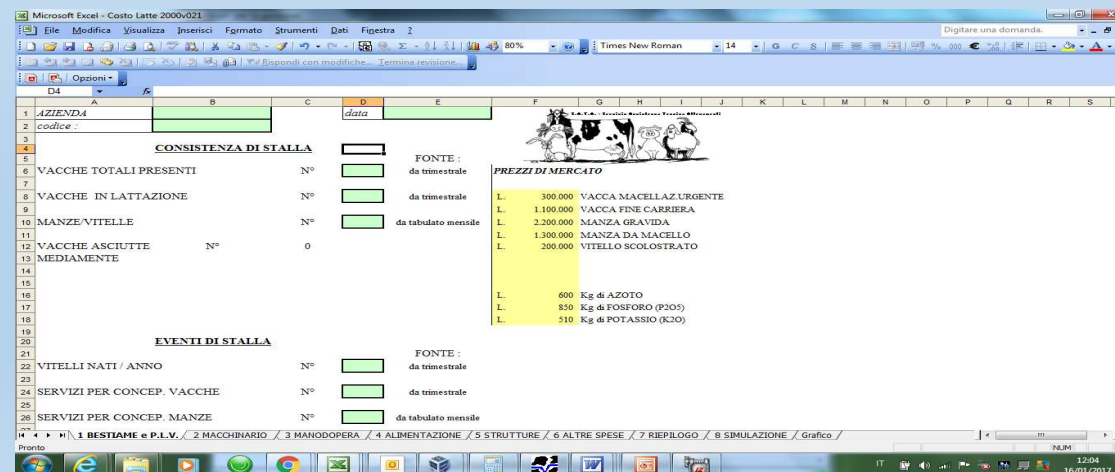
Microsoft Excel - Costo Latte 2000v021

File Modifica Visualizza Inserisci Formato Strumenti Dati Finestra ?

Digitare una domanda.

80%

Times New Roman 14

Rispondi con modifiche... Termina revisione...

Opzioni

D4

| | A | B | C | D | E | F | G |
|---|---|---|---|---|---|---|---|
| 1 | AZIENDA | | | data | | | |
| 2 | codice : | | | | | | |
| 3 | | | | | | | |
| 4 | | CONSISTENZA DI STALLA | | | | | |
| 5 | | | | | FONTE : | | |
| 6 | VACCHE TOTALI PRESENTI | | N° | | da trimestrale | PREZZI DI MERCATO | |
| 7 | | | | | | | |
| 8 | VACCHE IN LATTAZIONE | | N° | | da trimestrale | L. 300.000 | VACCA MACELLAZ.URGENTE |
| 9 | | | | | | L. 1.100.000 | VACCA FINE CARRIERA |
| 10 | MANZE/VITELLE | | N° | | da tabulato mensile | L. 2.200.000 | MANZA GRAVIDA |
| 11 | | | | | | L. 1.300.000 | MANZA DA MACELLO |
| 12 | VACCHE ASCIUTTE | N° | 0 | | | L. 200.000 | VITELLO SCOLOSTRATO |
| 13 | MEDIAMENTE | | | | | | |
| 14 | | | | | | | |
| 15 | | | | | | | |
| 16 | | | | | | L. 600 | Kg di AZOTO |
| 17 | | | | | | L. 850 | Kg di FOSFORO (P2O5) |
| 18 | | | | | | L. 510 | Kg di POTASSIO (K2O) |
| 19 | | | | | | | |
| 20 | | EVENTI DI STALLA | | | | | |
| 21 | | | | | FONTE : | | |
| 22 | VITELLI NATI / ANNO | | N° | | da trimestrale | | |
| 23 | | | | | | | |
| 24 | SERVIZI PER CONCEP. VACCHE | | N° | | da trimestrale | | |
| 25 | | | | | | | |
| 26 | SERVIZI PER CONCEP. MANZE | | N° | | da tabulato mensile | | |

1 BESTIAME e P.L.V. / 2 MACCHINARIO / 3 MANODOPERA / 4 ALIMENTAZIONE / 5 STRUTTURE / 6 ALTRE SPESE / 7 RIEPILOGO / 8 SIMULAZIONE / Grafico /

Pronto

NUM

IT

12:04
16/01/2012